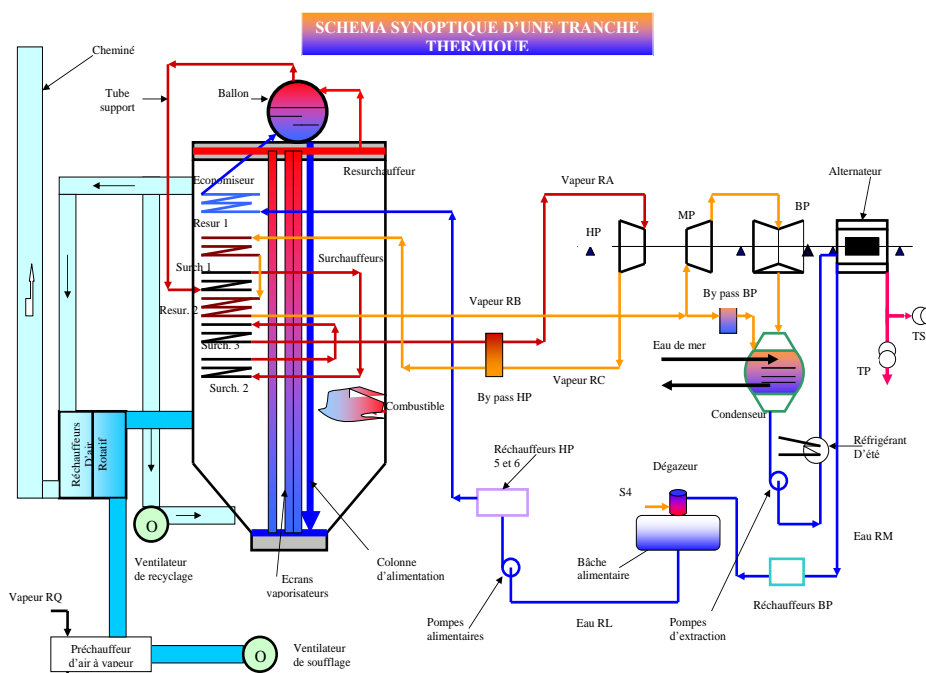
SCHEMA SYNOPTIQUE D'UNE TRANCHE THERMIQUE

Cheminé

Tube support

Ballon

Resurchauffeur

Economiseur

Resur. 1

Surch. 1

Surchauffeurs

Resur. 2

Surch. 3

Surch. 2

Combustible

Réchauffeurs D'air Rotatif

O

Ventilateur de recyclage

Ecrans vaporisateurs

Colonne d'alimentation

Vapeur RQ

Préchauffeur d'air à vapeur

O

Ventilateur de soufflage

Vapeur RA

HP

MP

BP

Alternateur

Vapeur RB

By pass BP

By pass HP

Vapeur RC

Eau de mer

Condenseur

TS

TP

Réfrigérant D'été

Réchauffeurs HP 5 et 6

Dégazeur

S4

Bâche alimentaire

Eau RM

Réchauffeurs BP

Pompes alimentaires

Eau RL

Pompes d'extraction